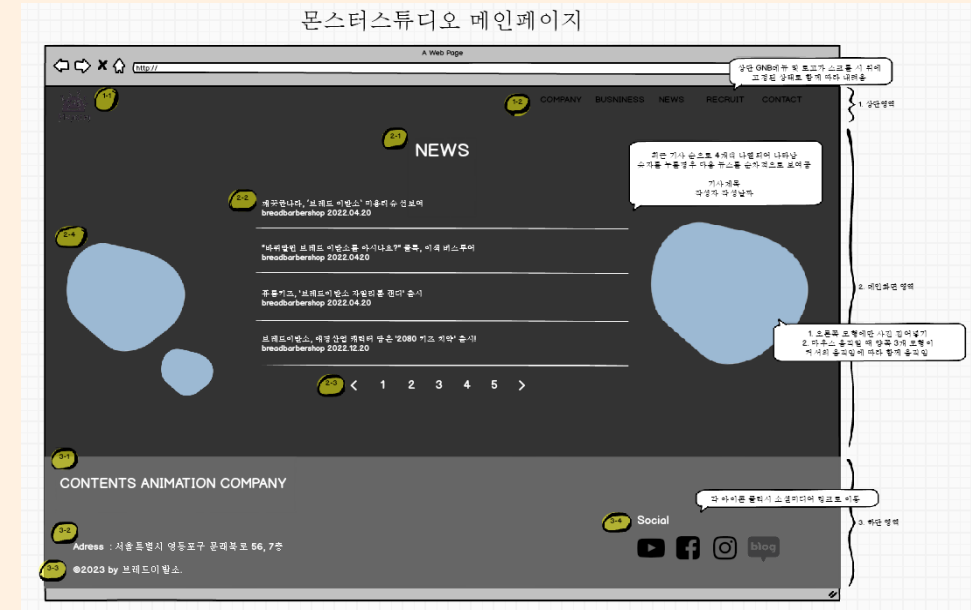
몬스터스튜디오 메인페이지

A Web Page

http://

상단 GNB메뉴 및 로고가 스크롤 시 위에 고정된 상태로 함께 따라 내려옴

1-1

1-2 COMPANY BUSNINESS NEWS RECRUIT CONTACT

1. 상단영역

2-1 NEWS

최근 기사 순으로 4개의 나열되어 나타남 숫자를 누를경우 다음 뉴스를 순차적으로 보여줌

기사 제목
작성자 작성날짜

2-2 예꾸였나라, '브레드 이발소' 미용기구 선보여
breadbarbershop 2022.04.20

2-4

"바뀌었던 브레드 이발소를 아시나요?" 롤투, 이색 버스투어
breadbarbershop 2022.0420

퓨톤키즈, '브레드이발소 자일리톨 껌다' 출시
breadbarbershop 2022.04.20

브레드이발소, 애경산업 캐릭터 담은 '2080 키즈 치약' 출시!
breadbarbershop 2022.12.20

2. 메인화면 영역

1.오른쪽 도형에만 사진 집어넣기
2. 마우스 움직임 에 따라 3개 도형이 각각의 움직임에 따라 함께 움직임

2-3 < 1 2 3 4 5 >

3-1

CONTENTS ANIMATION COMPANY

각 아이콘 클릭시 소셜미디어 링크로 이동

3-2

3-4 Social

3. 하단 영역

Adress : 서울특별시 영등포구 문래북로 56, 7층

3-3 ©2023 by 브레드이발소.

blog